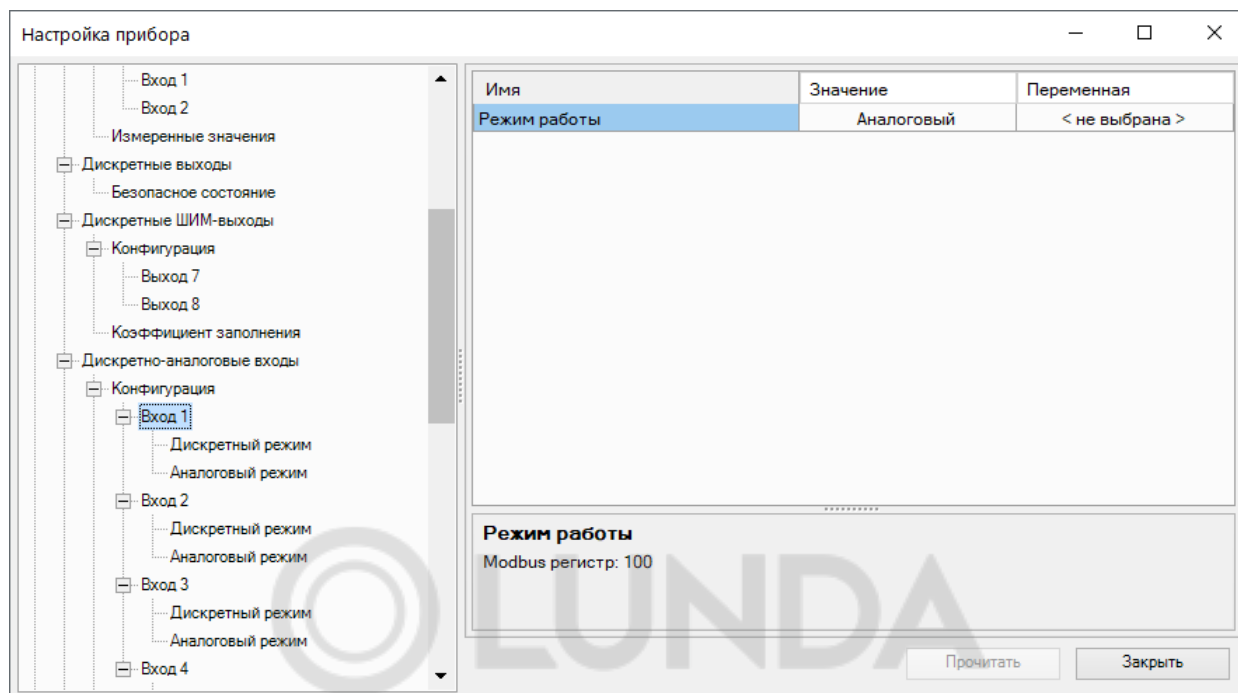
Настройка прибора

Вход 1
Вход 2
Измеренные значения
Дискретные выходы
Безопасное состояние
Дискретные ШИМ-выходы
Конфигурация
Выход 7
Выход 8
Коэффициент заполнения
Дискретно-аналоговые входы
Конфигурация
Вход 1
Дискретный режим
Аналоговый режим
Вход 2
Дискретный режим
Аналоговый режим
Вход 3
Дискретный режим
Аналоговый режим
Вход 4

| Имя | Значение | Переменная |
|---|---|---|
| Режим работы | Аналоговый | < не выбрана > |

Режим работы
Modbus регистр: 100

LUNDA

Прочитать
Закрыть